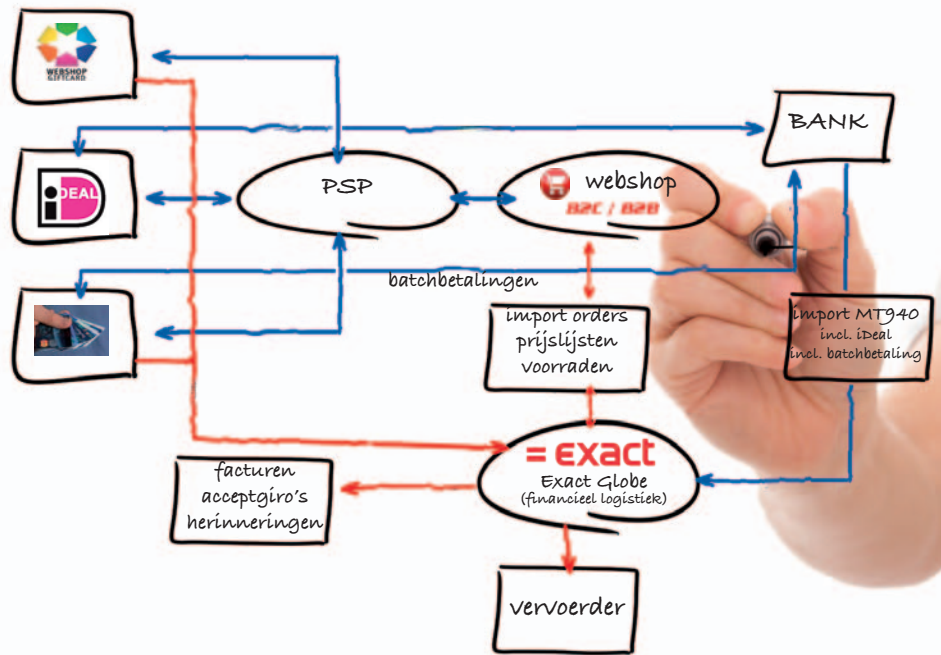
WEBSHOP GIFTCARD

iDEAL

BANK

PSP

webshop
B2C / B2B

batchbetalingen

import orders
prijslijsten
voorraden

import MT940
incl. iDeal
incl. batchbetaling

= exact
Exact Globe
(financieel logistiek)

facturen
acceptgiro's
herinneringen

vervoerder